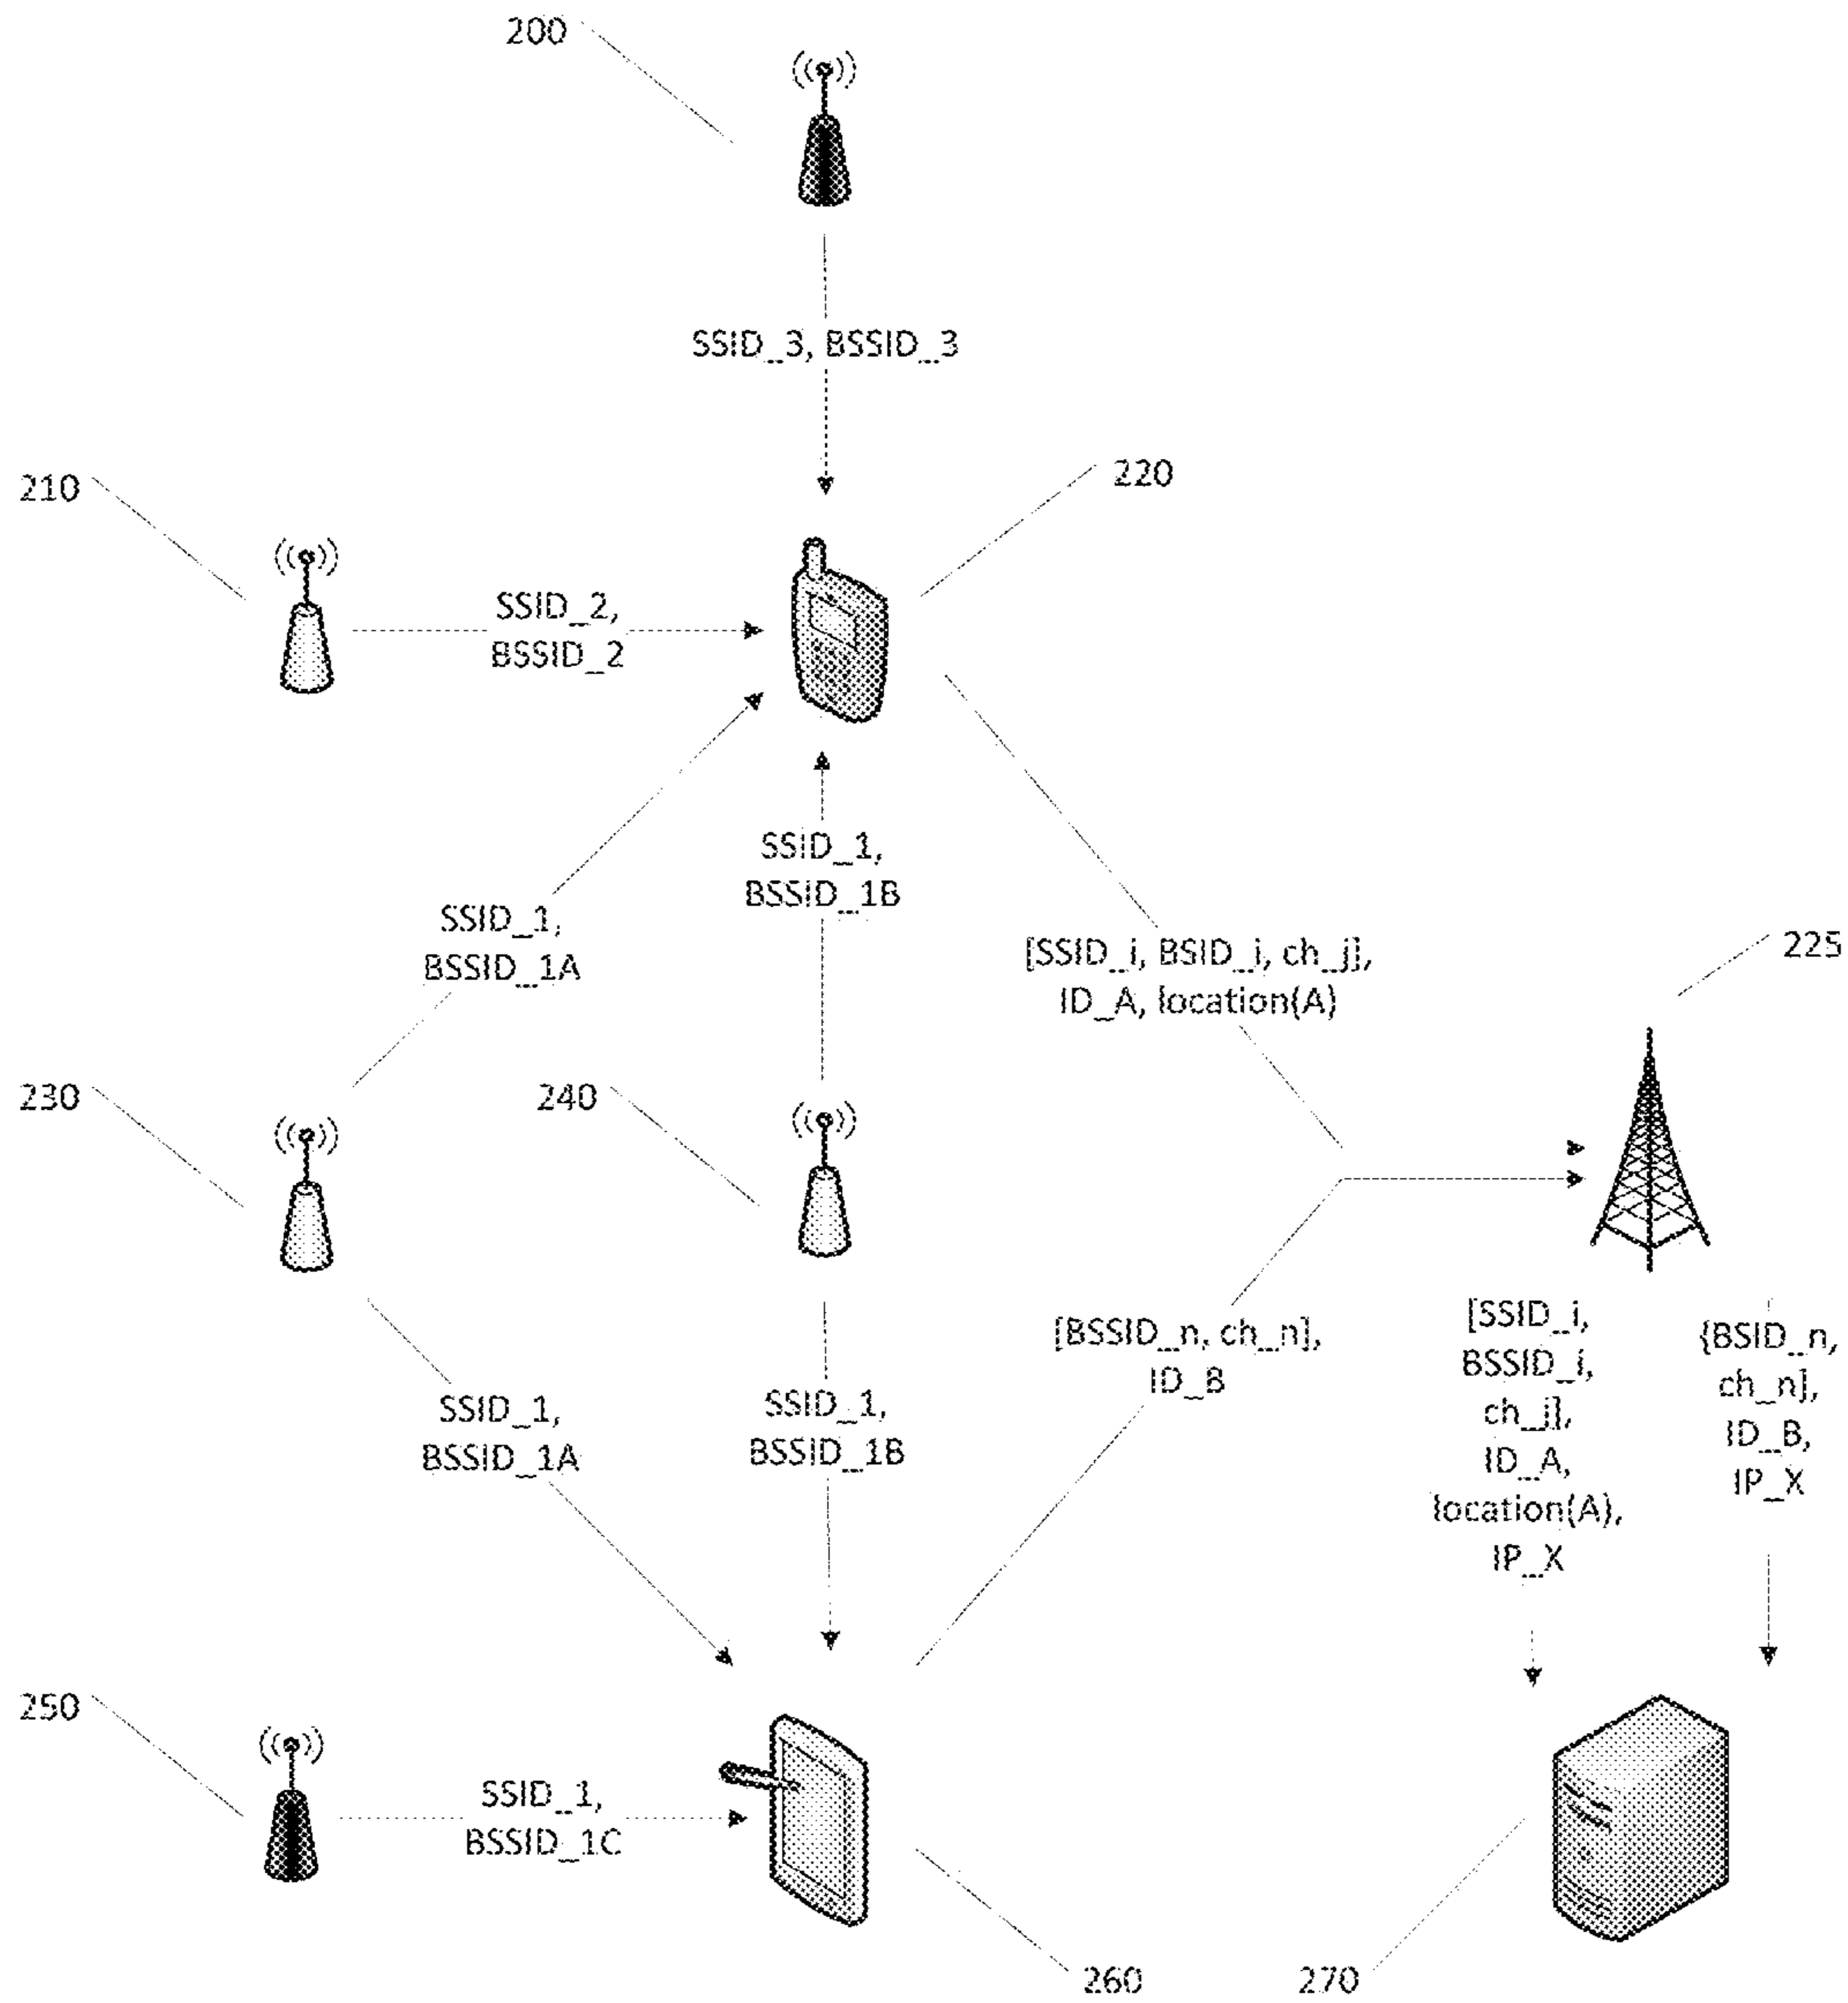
200

SSID_3, BSSID_3

210

220

SSID_2, BSSID_2

SSID_1, BSSID_1B

SSID_1, BSSID_1A

[SSID_i, BSID_i, ch_j], ID_A, location(A)

225

230

240

[BSSID_n, ch_n], ID_B

[SSID_i, BSSID_i, ch_j], ID_A, location(A), IP_X

{BSID_n, ch_n], ID_B, IP_X

SSID_1, BSSID_1A

SSID_1, BSSID_1B

250

SSID_1, BSSID_1C

260

270